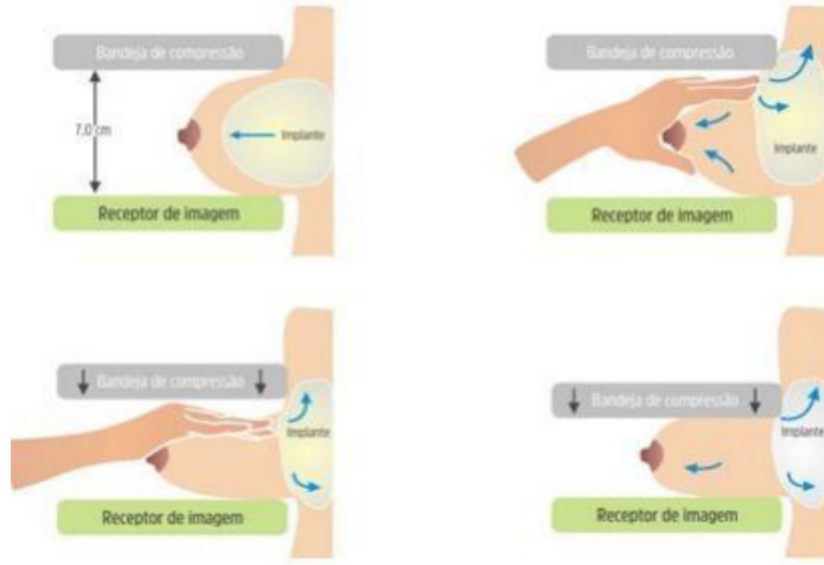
Bandeja de compressão

7,0 cm

Implante

Receptor de imagem

Bandeja de compressão

Implante

Receptor de imagem

Bandeja de compressão

Implante

Receptor de imagem

Bandeja de compressão

Implante

Receptor de imagem